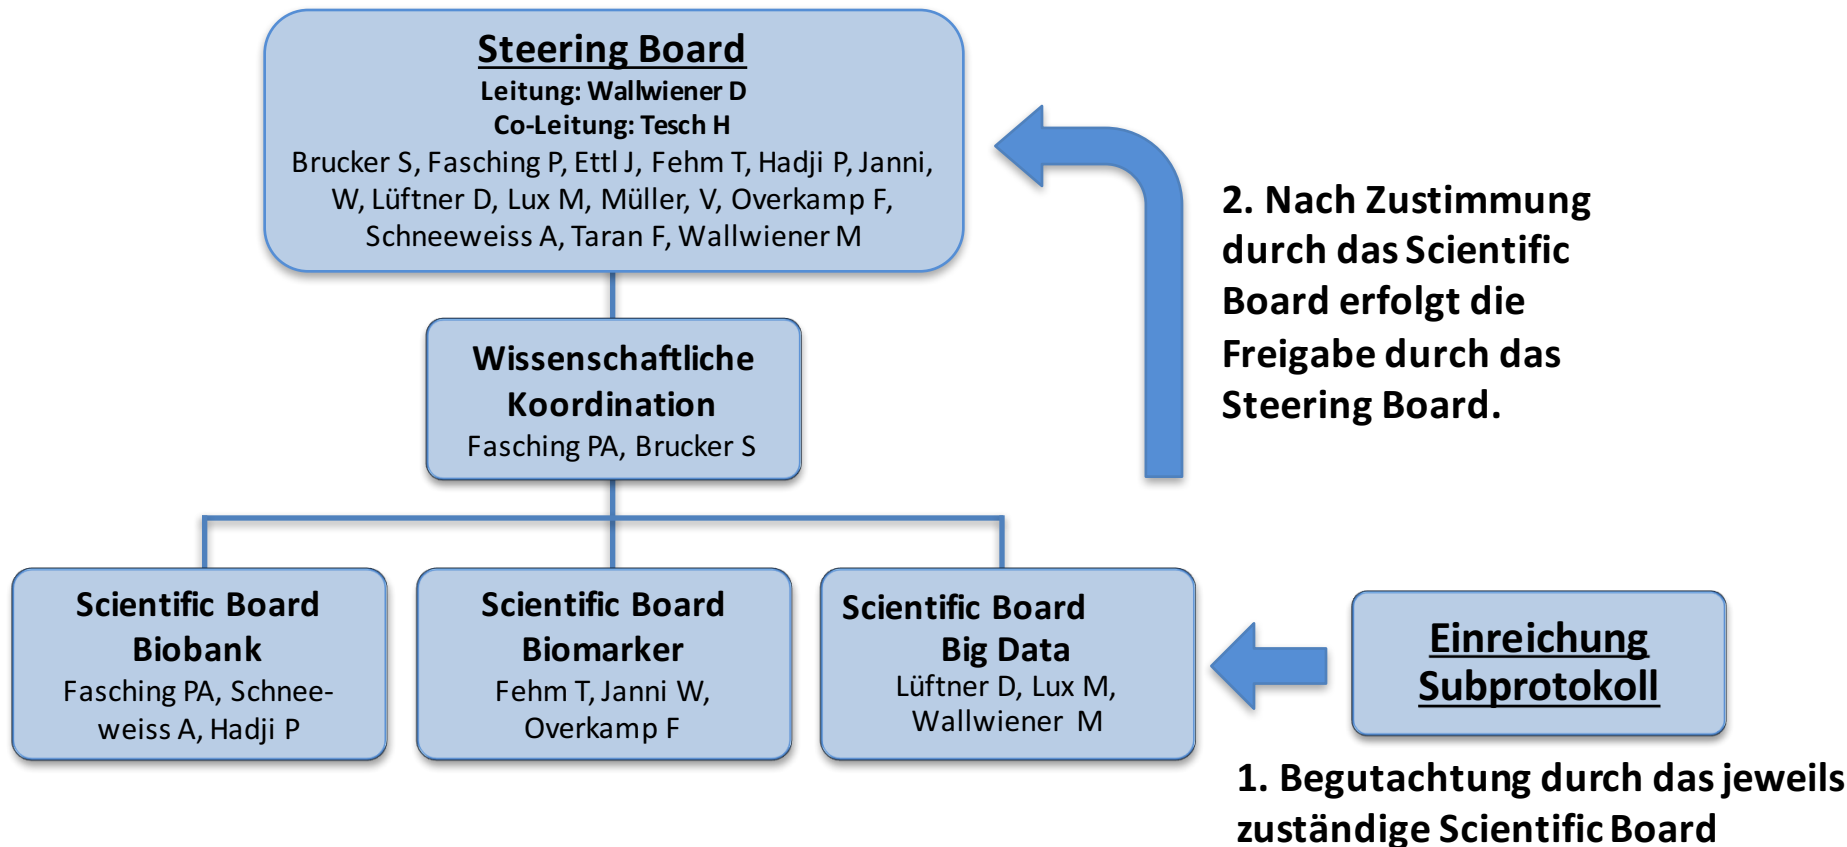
Steering Board
Leitung: Wallwiener D
Co-Leitung: Tesch H
Brucker S, Fasching P, Ettl J, Fehm T, Hadji P, Janni, W, Lüftner D, Lux M, Müller, V, Overkamp F, Schneeweiss A, Taran F, Wallwiener M

2. Nach Zustimmung durch das Scientific Board erfolgt die Freigabe durch das Steering Board.

Wissenschaftliche Koordination
Fasching PA, Brucker S

Scientific Board
Biobank
Fasching PA, Schneeweiss A, Hadji P

Scientific Board
Biomarker
Fehm T, Janni W, Overkamp F

Scientific Board
Big Data
Lüftner D, Lux M, Wallwiener M

Einreichung Subprotokoll

1. Begutachtung durch das jeweils zuständige Scientific Board